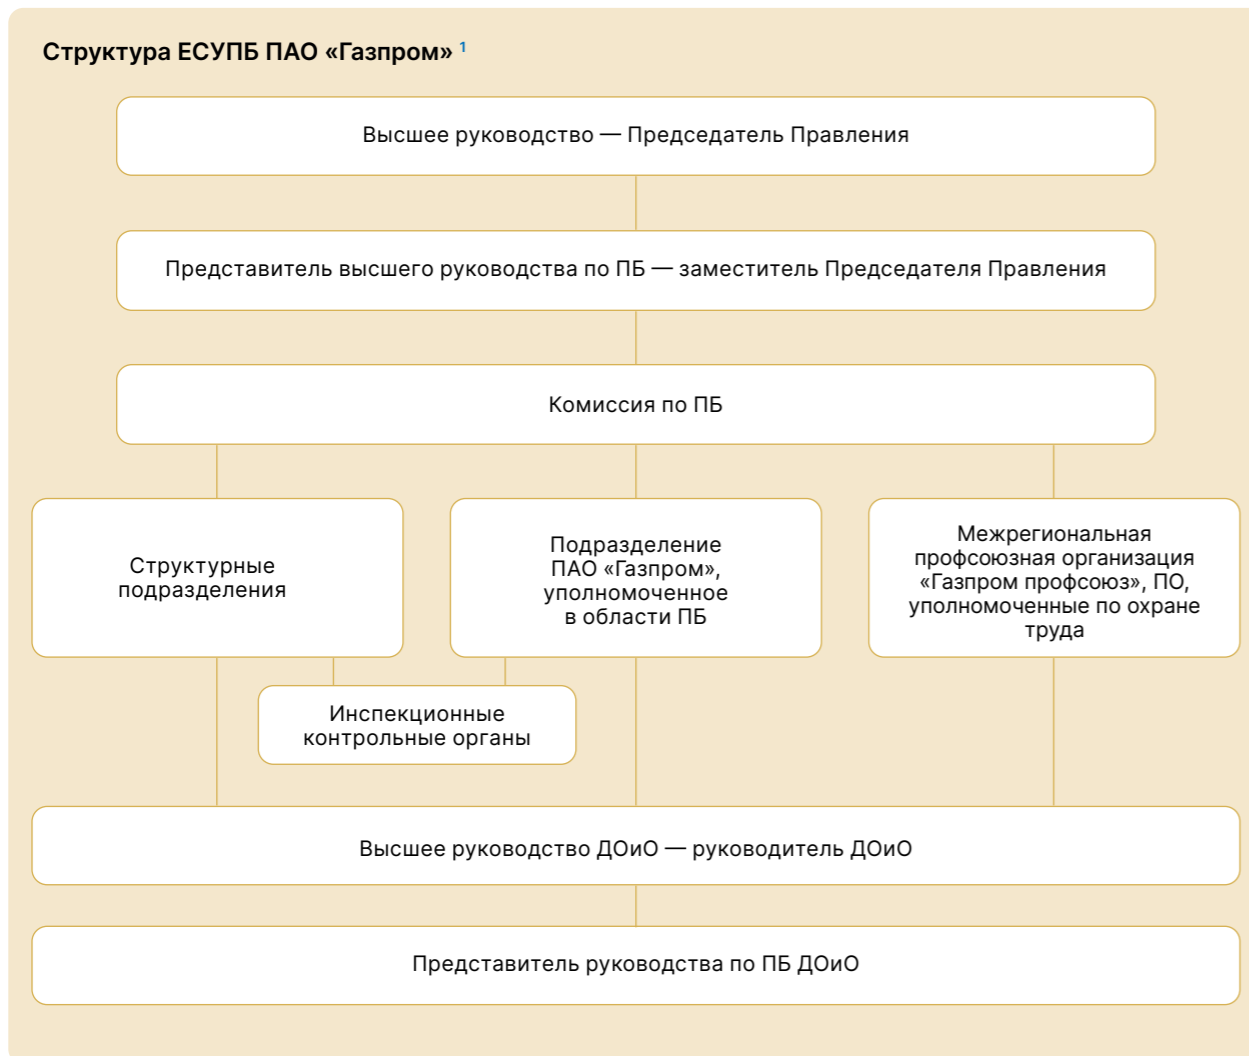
Структура ЕСУПБ ПАО «Газпром» $^1$

Высшее руководство — Председатель Правления

Представитель высшего руководства по ПБ — заместитель Председателя Правления

Комиссия по ПБ

Структурные подразделения

Подразделение ПАО «Газпром», уполномоченное в области ПБ

Межрегиональная профсоюзная организация «Газпром профсоюз», ПО, уполномоченные по охране труда

Инспекционные контрольные органы

Высшее руководство ДОиО — руководитель ДОиО

Представитель руководства по ПБ ДОиО